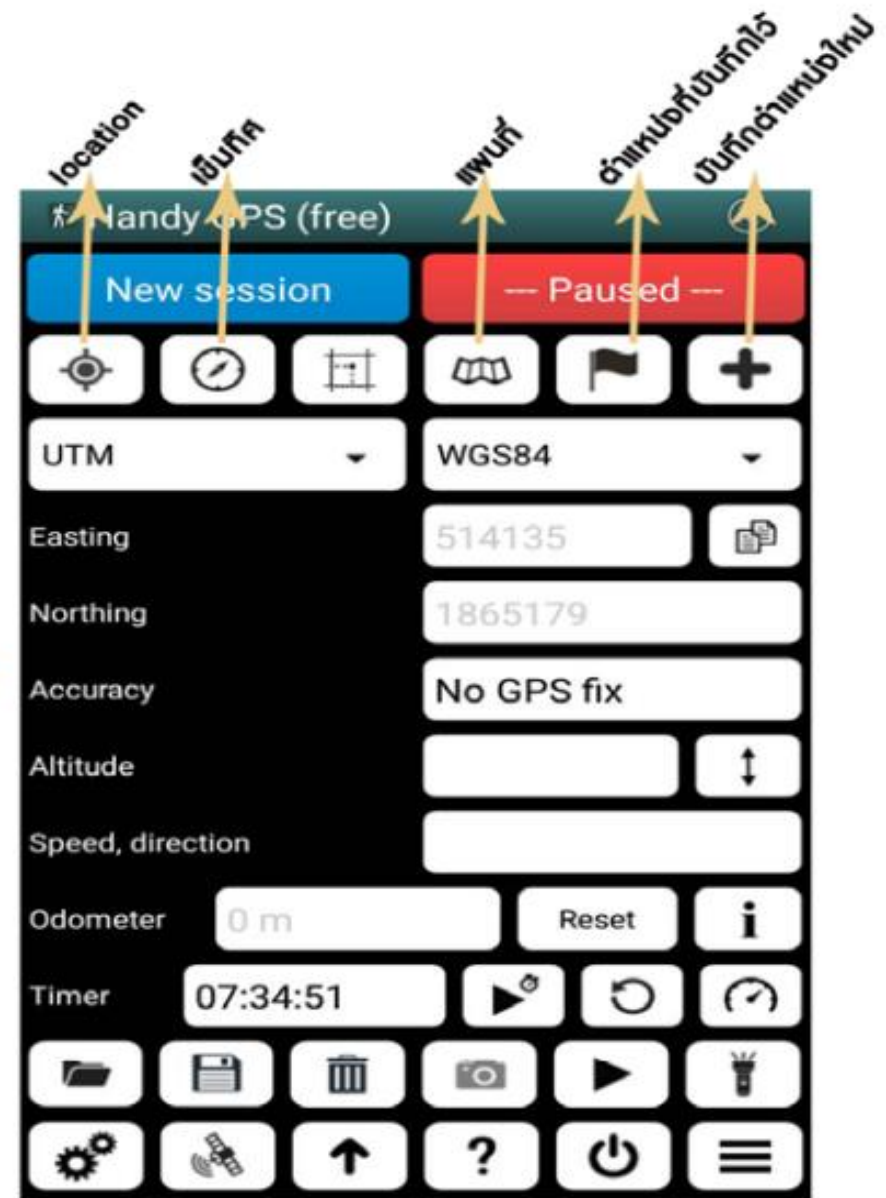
location
เข็มทิศ
แผนที่
ตำแหน่งที่บันทึกไว้
บันทึกตำแหน่งใหม่

Handy GPS (free)

New session
--- Paused ---

UTM
WGS84

Easting 514135
Northing 1865179
Accuracy No GPS fix
Altitude
Speed, direction
Odometer 0 m Reset
Timer 07:34:51